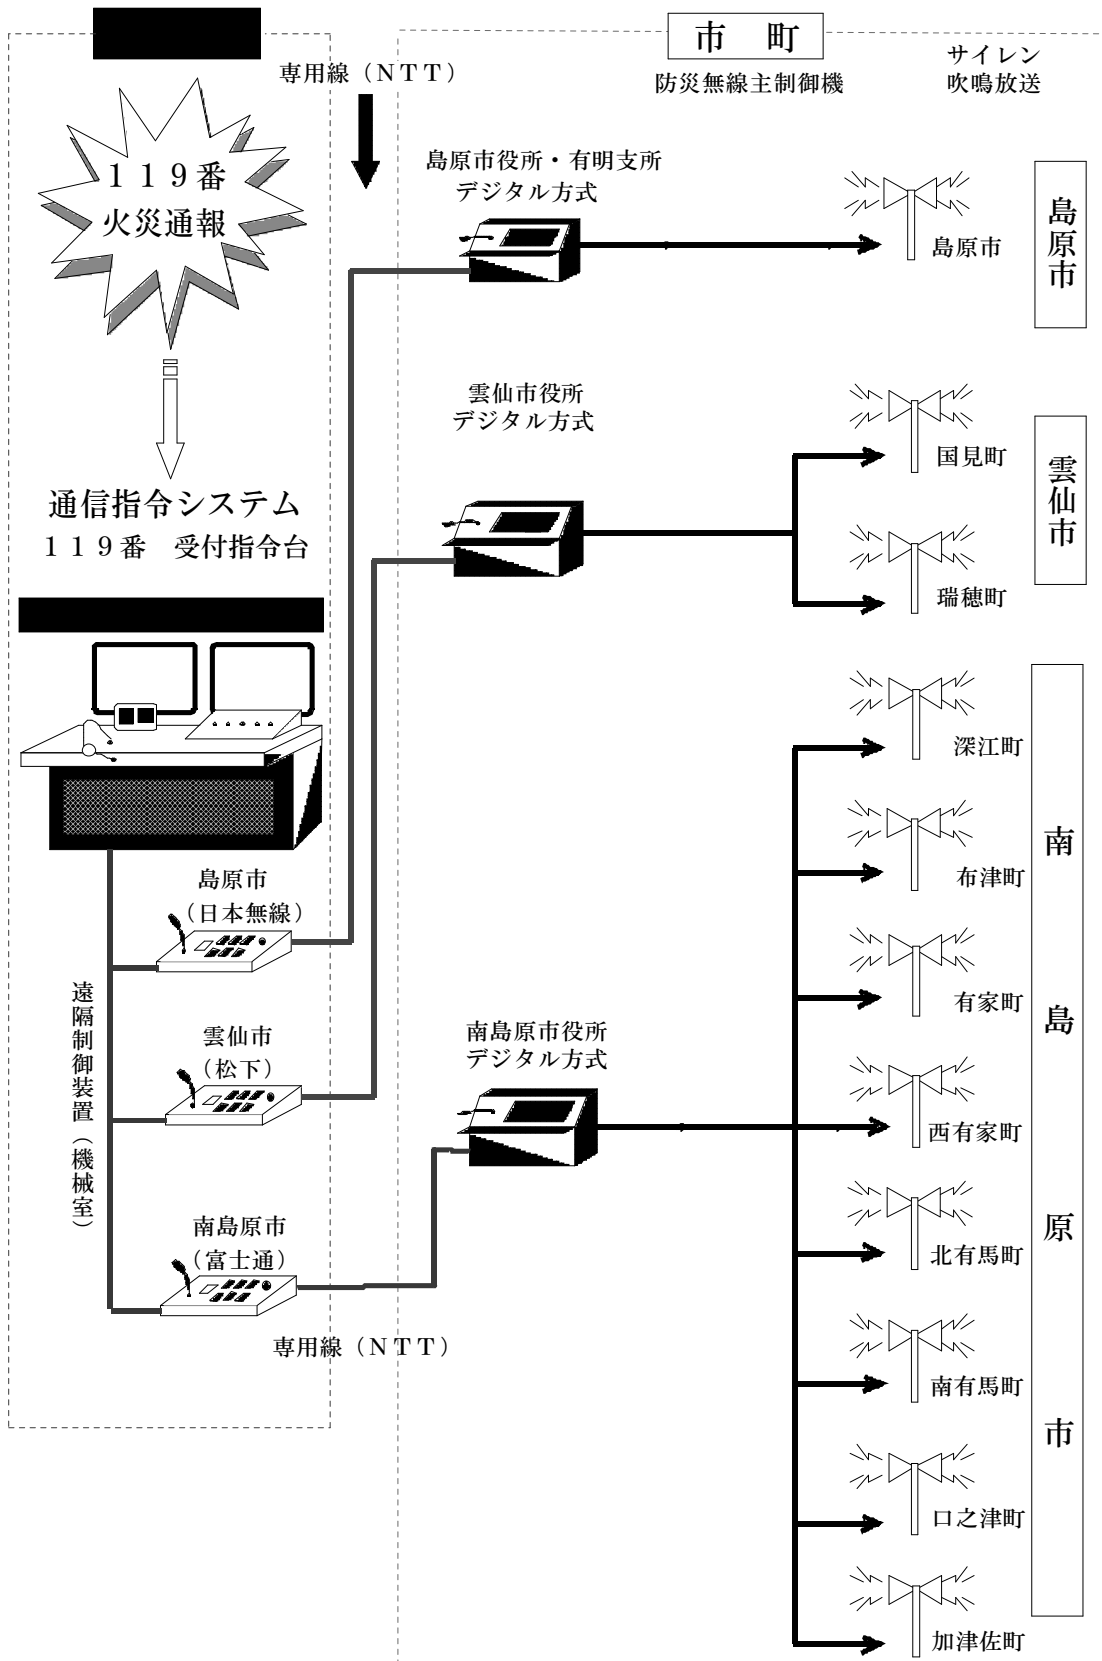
市　町

専用線（ＮＴＴ）

防災無線主制御機

サイレン吹鳴放送

１１９番
火災通報

島原市役所・有明支所
デジタル方式

島原市

島原市

雲仙市役所
デジタル方式

国見町

雲仙市

瑞穂町

通信指令システム
１１９番　受付指令台

深江町

布津町

島原市
（日本無線）

有家町

遠隔制御装置（機械室）

雲仙市
（松下）

南島原市役所
デジタル方式

西有家町

南島原市

南島原市
（富士通）

北有馬町

専用線（ＮＴＴ）

南有馬町

口之津町

加津佐町